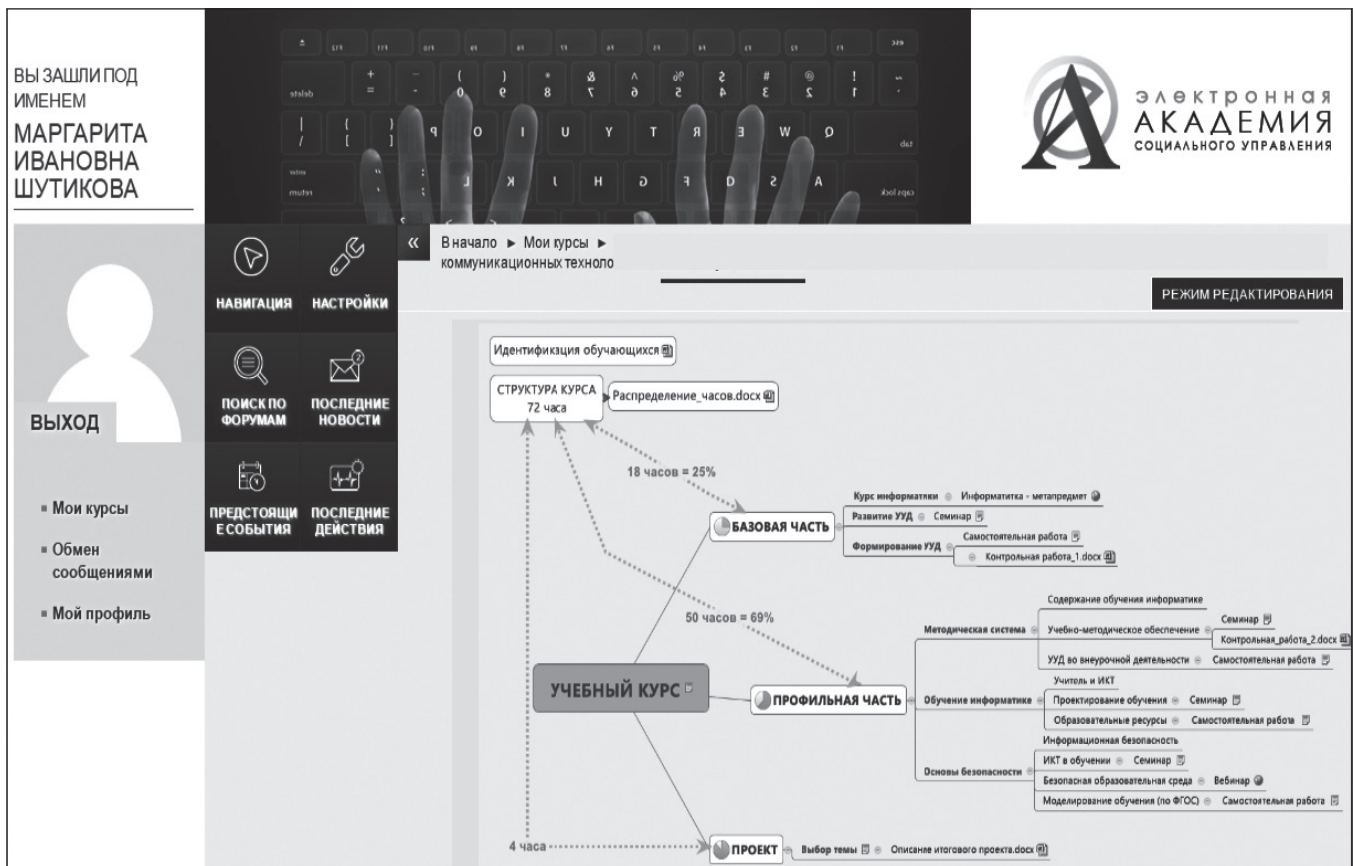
ВЫ ЗАШЛИ ПОД ИМЕНЕМ
МАРГАРИТА ИВАНОВНА ШУТИКОВА

ЭЛЕКТРОННАЯ
АКАДЕМИЯ
СОЦИАЛЬНОГО УПРАВЛЕНИЯ

ВЫХОД

НАВИГАЦИЯ
НАСТРОЙКИ
ПОИСК ПО ФОРУМАМ
ПОСЛЕДНИЕ НОВОСТИ
ПРЕДСТОЯЩИЕ СОБЫТИЯ
ПОСЛЕДНИЕ ДЕЙСТВИЯ

■ Мои курсы
■ Обмен сообщениями
■ Мой профиль

«

В начало ► Мои курсы ► коммуникационных техноло

РЕЖИМ РЕДАКТИРОВАНИЯ

Идентификация обучающихся

СТРУКТУРА КУРСА 72 часа
Распределение_часов.docx

18 часов = 25%

БАЗОВАЯ ЧАСТЬ
Курс информатики
Информатика - метапредмет
Развитие УУД
Семинар
Формирование УУД
Самостоятельная работа
Контрольная работа_1.docx

50 часов = 69%

УЧЕБНЫЙ КУРС

ПРОФИЛЬНАЯ ЧАСТЬ
Методическая система
Содержание обучения информатике
Учебно-методическое обеспечение
Семинар
Контрольная_работа_2.docx
УУД во внеурочной деятельности
Самостоятельная работа
Обучение информатике
Учитель и ИКТ
Проектирование обучения
Семинар
Образовательные ресурсы
Самостоятельная работа
Основы безопасности
Информационная безопасность
ИКТ в обучении
Семинар
Безопасная образовательная среда
Вебинар
Моделирование обучения (по ФГОС)
Самостоятельная работа

4 часа

ПРОЕКТ
Выбор темы
Описание итогового проекта.docx